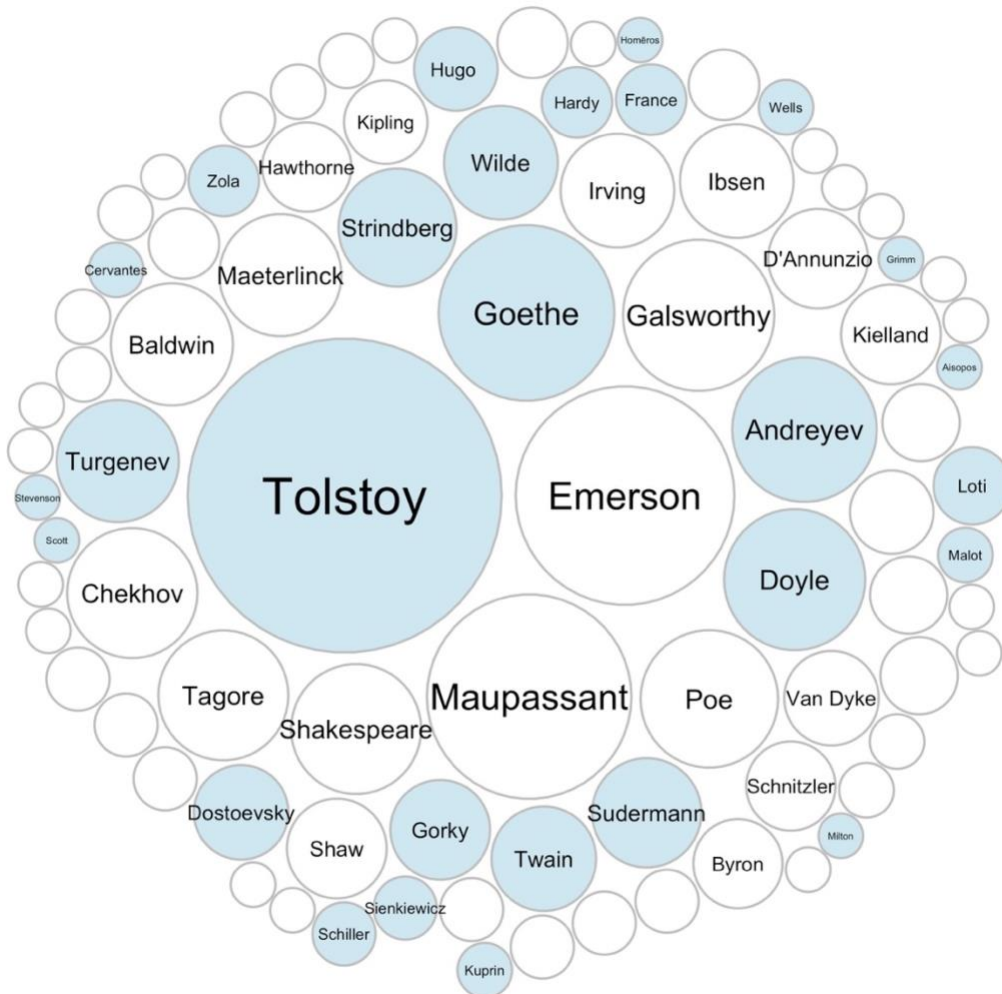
Homēros
Hugo
Hardy
France
Wells
Kipling
Wilde
Irving
Ibsen
Zola
Hawthorne
Strindberg
D'Annunzio
Grimm
Cervantes
Maeterlinck
Goethe
Galsworthy
Kielland
Baldwin
Aisopos
Andreyev
Turgenev
Tolstoy
Emerson
Loti
Stevenson
Scott
Malot
Chekhov
Doyle
Tagore
Maupassant
Poe
Van Dyke
Shakespeare
Schnitzler
Dostoevsky
Sudermann
Shaw
Gorky
Milton
Twain
Byron
Sienkiewicz
Schiller
Kuprin